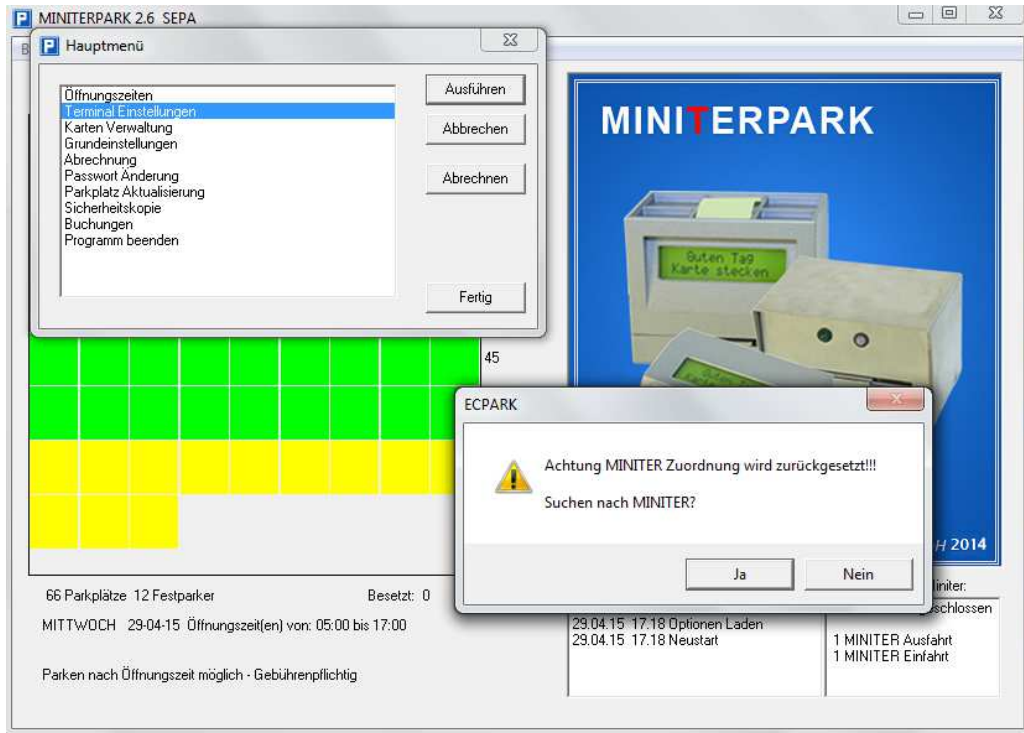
MINITERPARK 2.6 SEPA

Hauptmenü

Öffnungszeiten
Terminal Einstellungen
Karten Verwaltung
Grundeinstellungen
Abrechnung
Passwort Änderung
Parkplatz Aktualisierung
Sicherheitskopie
Buchungen
Programm beenden

Ausführen
Abbrechen
Abrechnen
Fertig

MINITERPARK

Guten Tag
Karte stecken

45

ECPARK

Achtung MINITER Zuordnung wird zurückgesetzt!!!

Suchen nach MINITER?

Ja
Nein

H 2014

66 Parkplätze 12 Festparker
Besetzt: 0

MITTWOCH 29-04-15 Öffnungszeit(en) von: 05:00 bis 17:00

Parken nach Öffnungszeit möglich - Gebührenpflichtig

29.04.15 17.18 Optionen Laden
29.04.15 17.18 Neustart

initer:
schlossen

1 MINITER Ausfahrt
1 MINITER Einfahrt